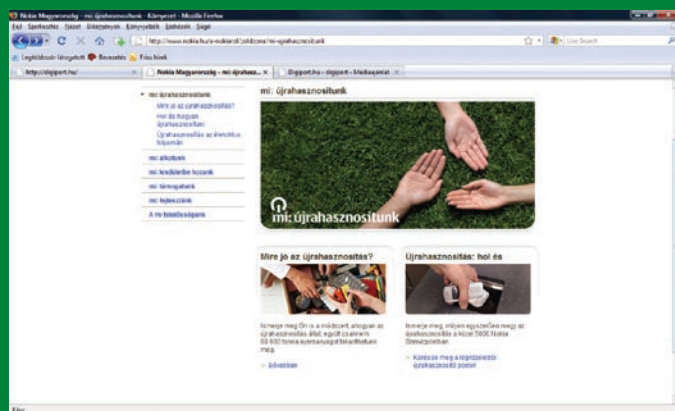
Nokia Magyarország - mi: újrahasznosítunk - Környezet - Mozilla Firefox

Fájl Szerkesztés Nézet Előzmények Könyvjelzők Eszközök Súgó

http://www.nokia.hu/a-nokiarol/zoldzona/mi-ujrahasznositunk

Live Search

Legtöbbször látogatott Bevezetés Friss hírek

http://digiport.hu/

Nokia Magyarország - mi: újrahasz...

Digiport.hu - digiport - Médiaajánlat

mi: újrahasznosítunk

Mire jó az újrahasznosítás?

Hol és hogyan újrahasznosítani

Újrahasznosítás az életciklus folyamán

mi: alkotunk

mi: levédetlen kozunk

mi: támogatunk

mi: fejlesztünk

A mi találkozásunk

mi: újrahasznosítunk

mi: újrahasznosítunk

Mire jó az újrahasznosítás?

Ismerje meg Ön is a módszert, ahogyan az újrahasznosítás által egyél csak évente 80 000 tonna nyersanyagot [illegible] meg.

Bővebben

Újrahasznosítás: hol és

Ismerje meg, milyen egyszerűen megy az újrahasznosítás a közel 5000 Nokia Szervizpontban.

Keresse meg a legközelebbi újrahasznosító pontot

Kész